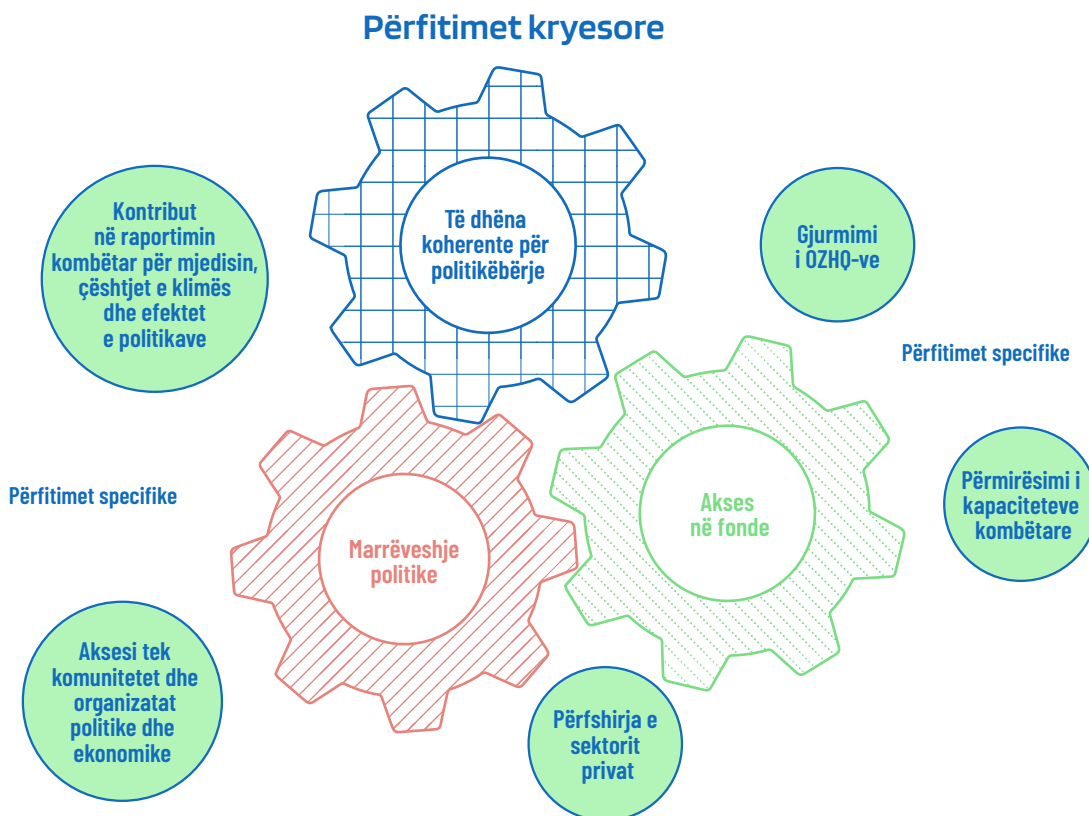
Përfitimet kryesore

Kontribut në raportimin kombëtar për mjedisin, çështjet e klimës dhe efektet e politikave

Të dhëna koherente për politikëbërje

Gjurmimi i OZHQ-ve

Përfitimet specifike

Përfitimet specifike

Marrëveshje politike

Akses në fonde

Përmirësimi i kapaciteteve kombëtare

Aksesi tek komunitetet dhe organizatat politike dhe ekonomike

Përfshirja e sektorit privat